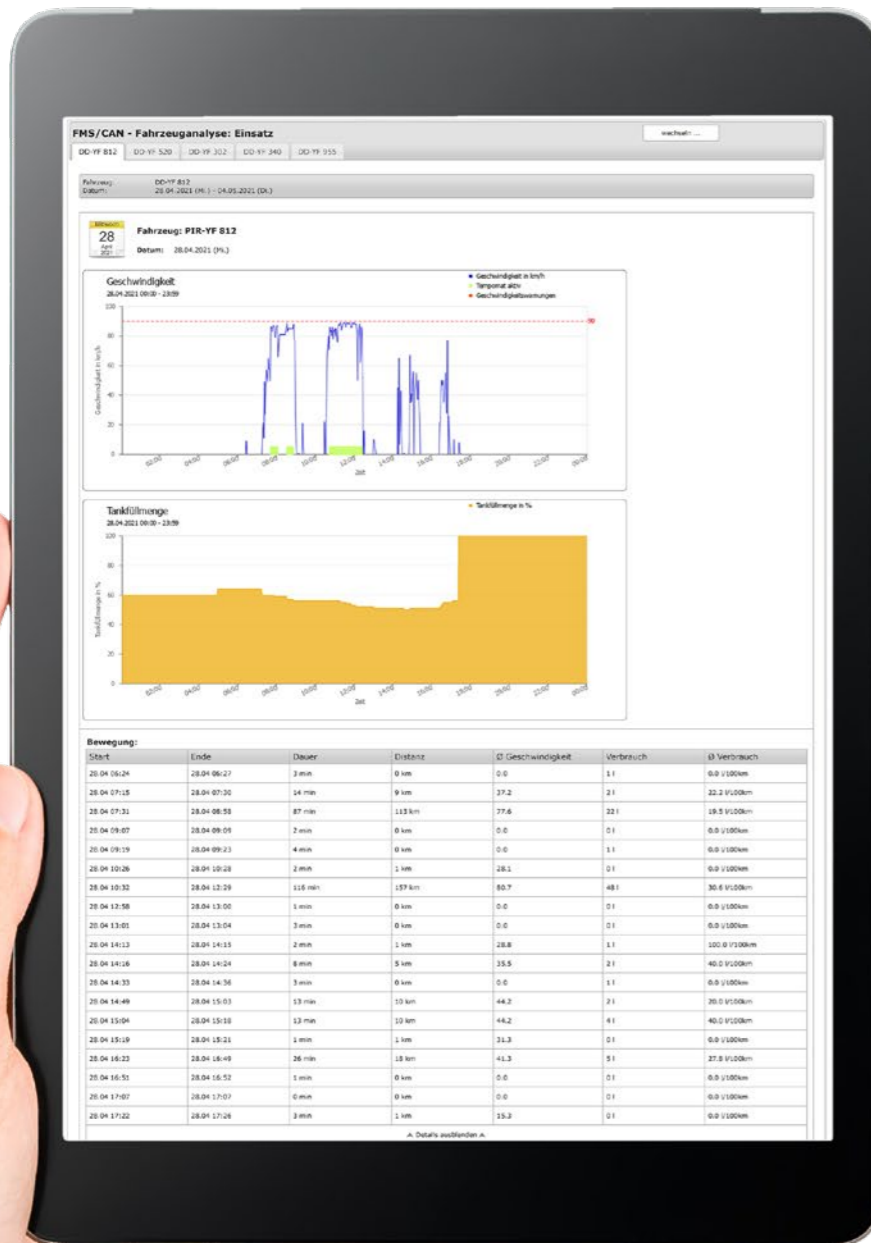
FMS/CAN - Fahrzeuganalyse: Einsatz

wechseln ...

DD-YF 812 | DD-YF 520 | DD-YF 302 | DD-YF 340 | DD-YF 955

Fahrzeug: DD-YF 812
Datum: 28.04.2021 (Mi.) - 04.05.2021 (Di.)

Mittwoch 28 April 2021

Fahrzeug: PIR-YF 812

Datum: 28.04.2021 (Mi.)

Geschwindigkeit
28.04.2021 00:00 - 23:59

Geschwindigkeit in km/h
Tempomat aktiv
Geschwindigkeitswarnungen

100
80
60
40
20
0

90

Geschwindigkeit in km/h

02:00 04:00 06:00 08:00 10:00 12:00 14:00 16:00 18:00 20:00 22:00 00:00
Zeit

Tankfüllmenge
28.04.2021 00:00 - 23:59

Tankfüllmenge in %

120
100
80
60
40
20
0

Tankfüllmenge in %

02:00 04:00 06:00 08:00 10:00 12:00 14:00 16:00 18:00 20:00 22:00 00:00
Zeit

Bewegung:

| Start | Ende | Dauer | Distanz | Ø Geschwindigkeit | Verbrauch | Ø Verbrauch |
|---|---|---|---|---|---|---|
| 28.04 06:24 | 28.04 06:27 | 3 min | 0 km | 0.0 | 1 l | 0.0 l/100km |
| 28.04 07:15 | 28.04 07:30 | 14 min | 9 km | 37.2 | 2 l | 22.2 l/100km |
| 28.04 07:31 | 28.04 08:58 | 87 min | 113 km | 77.6 | 22 l | 19.5 l/100km |
| 28.04 09:07 | 28.04 09:09 | 2 min | 0 km | 0.0 | 0 l | 0.0 l/100km |
| 28.04 09:19 | 28.04 09:23 | 4 min | 0 km | 0.0 | 1 l | 0.0 l/100km |
| 28.04 10:26 | 28.04 10:28 | 2 min | 1 km | 28.1 | 0 l | 0.0 l/100km |
| 28.04 10:32 | 28.04 12:29 | 116 min | 157 km | 80.7 | 48 l | 30.6 l/100km |
| 28.04 12:58 | 28.04 13:00 | 1 min | 0 km | 0.0 | 0 l | 0.0 l/100km |
| 28.04 13:01 | 28.04 13:04 | 3 min | 0 km | 0.0 | 0 l | 0.0 l/100km |
| 28.04 14:13 | 28.04 14:15 | 2 min | 1 km | 28.8 | 1 l | 100.0 l/100km |
| 28.04 14:16 | 28.04 14:24 | 8 min | 5 km | 35.5 | 2 l | 40.0 l/100km |
| 28.04 14:33 | 28.04 14:36 | 3 min | 0 km | 0.0 | 1 l | 0.0 l/100km |
| 28.04 14:49 | 28.04 15:03 | 13 min | 10 km | 44.2 | 2 l | 20.0 l/100km |
| 28.04 15:04 | 28.04 15:18 | 13 min | 10 km | 44.2 | 4 l | 40.0 l/100km |
| 28.04 15:19 | 28.04 15:21 | 1 min | 1 km | 31.3 | 0 l | 0.0 l/100km |
| 28.04 16:23 | 28.04 16:49 | 26 min | 18 km | 41.3 | 5 l | 27.8 l/100km |
| 28.04 16:51 | 28.04 16:52 | 1 min | 0 km | 0.0 | 0 l | 0.0 l/100km |
| 28.04 17:07 | 28.04 17:07 | 0 min | 0 km | 0.0 | 0 l | 0.0 l/100km |
| 28.04 17:22 | 28.04 17:26 | 3 min | 1 km | 15.3 | 0 l | 0.0 l/100km |

Details ausblenden